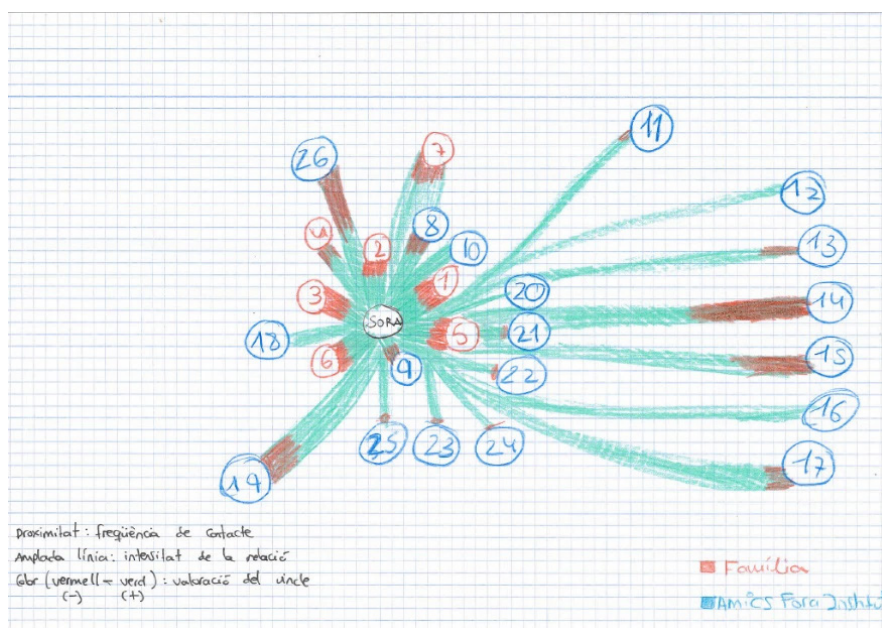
11

26

7

12

8

4

2

10

13

1

3

20

14

SORA

5

21

18

6

15

9

22

16

25

23

24

17

19

Proximitat: freqüència de contacte
Amplada línia: intensitat de la relació
Color (vermell → verd): valoració del vincle
(−) (+)

Família

Amics Fora Instit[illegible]